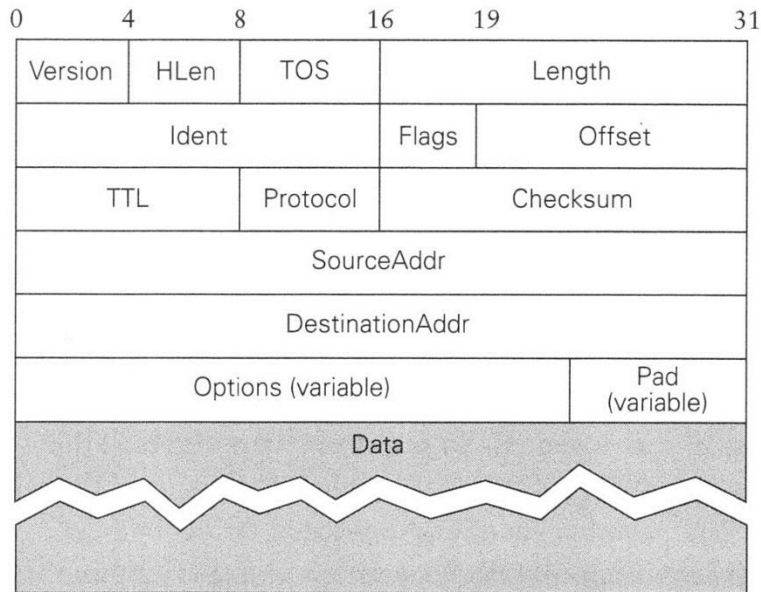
0 4 8 16 19 31

| Version | HLen | TOS | Length | |
|---|---|---|---|---|
| Ident | | | Flags | Offset |
| TTL | | Protocol | Checksum | |
| SourceAddr | | | | |
| DestinationAddr | | | | |
| Options (variable) | | | | Pad (variable) |
| Data | | | | |